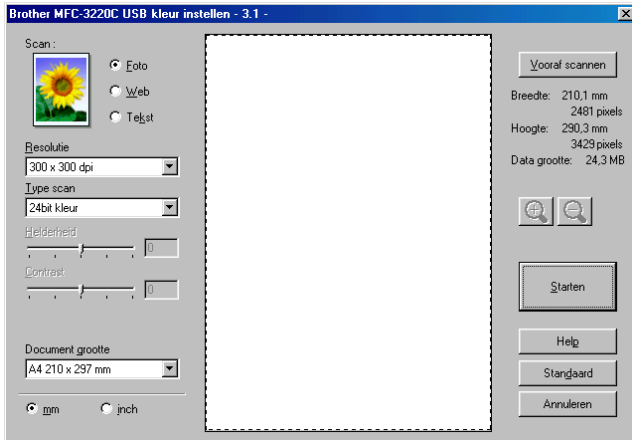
Brother MFC-3220C USB kleur instellen - 3.1 -

Scan :

Foto

Web

Tekst

Resolutie

300 x 300 dpi

Type scan

24bit kleur

Helderheid

0

Contrast

0

Document grootte

A4 210 x 297 mm

mm

inch

Vooraf scannen

Breedte: 210,1 mm
2481 pixels
Hoogte: 290,3 mm
3429 pixels
Data grootte: 24,3 MB

Starten

Help

Standaard

Annuleren